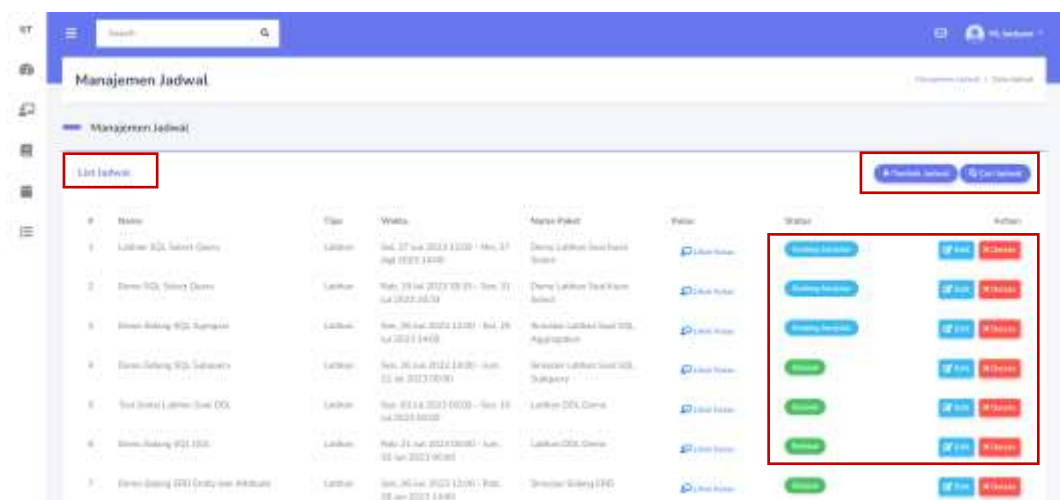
ST

Search

Hi, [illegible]

Manajemen Jadwal

Manajemen Jadwal / Data Jadwal

Manajemen Jadwal

List Jadwal

+ Tambah Jadwal

Cari Jadwal

| # | Nama | Tipe | Waktu | Nama Paket | Peran | Status | Action |
|---|---|---|---|---|---|---|---|
| 1 | Latihan SQL Select Query | Latihan | Sel, 27 Jun 2023 13:00 - Min, 27 Agt 2023 14:00 | Demo Latihan Soal Kasir Select | Lihat Peran | Sedang berjalan | Edit Hapus |
| 2 | Demo SQL Select Query | Latihan | Rab, 19 Jul 2023 09:35 - Sen, 31 Jul 2023 20:32 | Demo Latihan Soal Kasir Select | Lihat Peran | Sedang berjalan | Edit Hapus |
| 3 | Demo Sidang SQL Agregasi | Latihan | Sen, 26 Jun 2023 12:00 - Sel, 29 Jul 2023 14:00 | Simulasi Latihan Soal SQL Aggregation | Lihat Peran | Sedang berjalan | Edit Hapus |
| 4 | Demo Sidang SQL Subquery | Latihan | Sen, 26 Jun 2023 14:00 - Jum, 21 Jul 2023 00:00 | Simulasi Latihan Soal SQL Subquery | Lihat Peran | Selesai | Edit Hapus |
| 5 | Test Demo Latihan Soal DDL | Latihan | Sen, 03 Jul 2023 00:00 - Sen, 10 Jul 2023 00:00 | Latihan DDL Demo | Lihat Peran | Selesai | Edit Hapus |
| 6 | Demo Sidang SQL DDL | Latihan | Rab, 21 Jun 2023 09:00 - Jum, 30 Jun 2023 00:00 | Latihan DDL Demo | Lihat Peran | Selesai | Edit Hapus |
| 7 | Demo Sidang ERD Entity dan Atribute | Latihan | Sen, 26 Jun 2023 12:00 - Rab, 28 Jun 2023 14:00 | Simulasi Sidang ERD | Lihat Peran | Selesai | Edit Hapus |